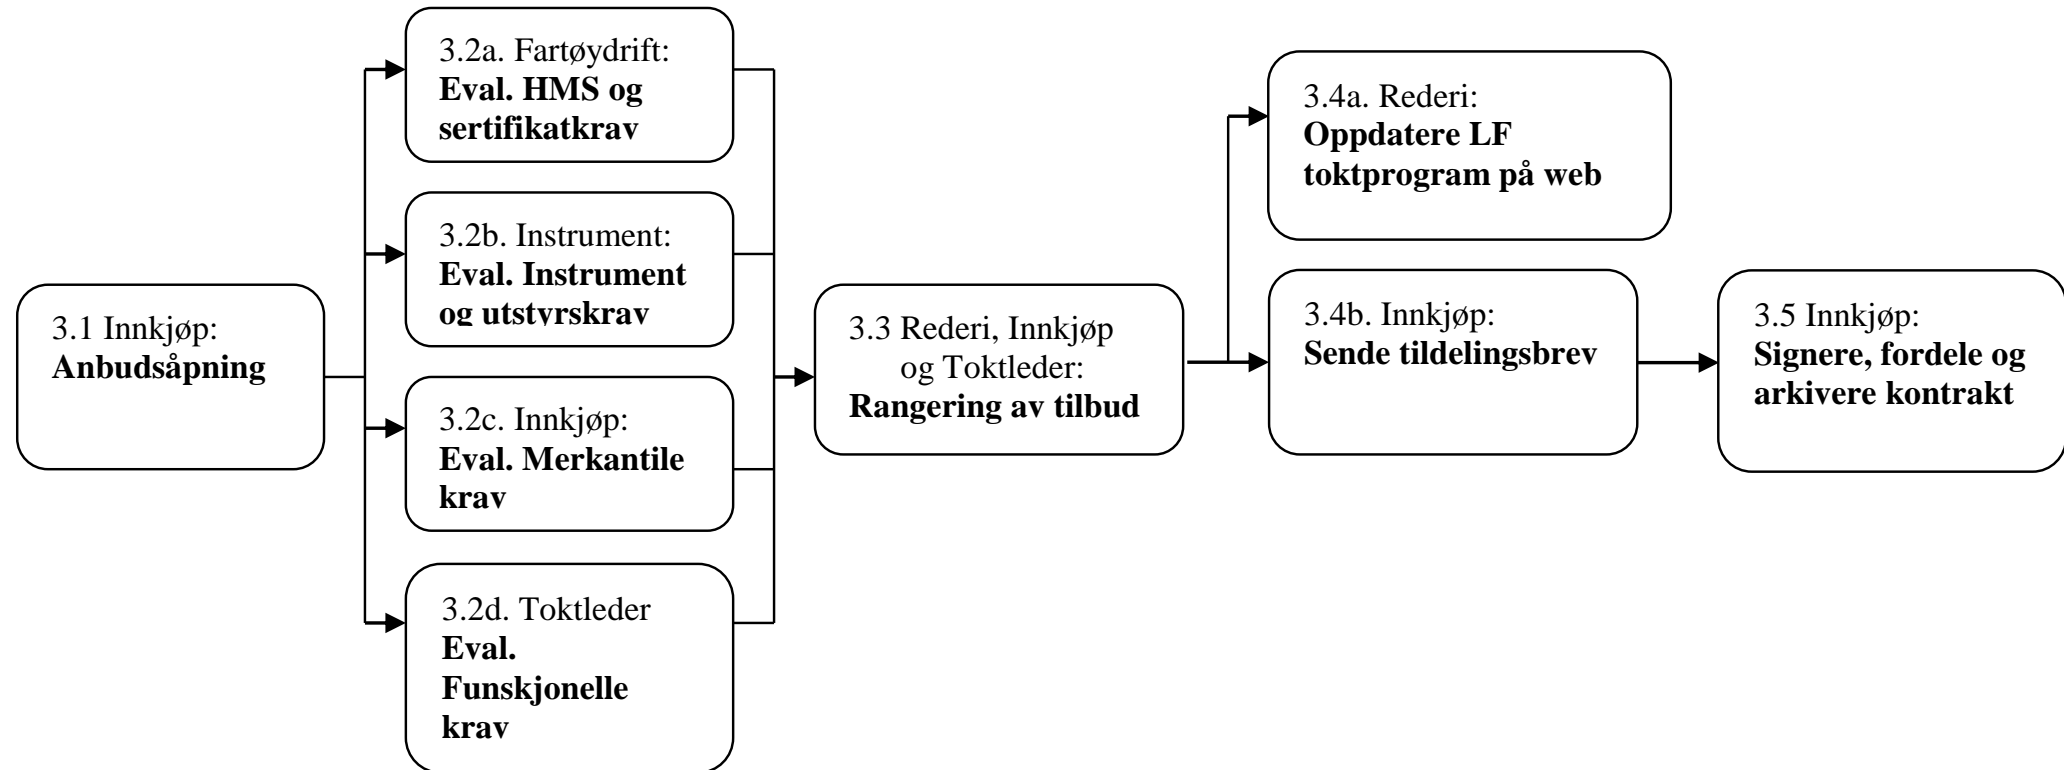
3.1 Innkjøp:
**Anbudsåpning**

3.2a. Fartøydrift:
**Eval. HMS og sertifikatkrav**

3.2b. Instrument:
**Eval. Instrument og utstyrskrav**

3.2c. Innkjøp:
**Eval. Merkantile krav**

3.2d. Toktleder
**Eval. Funskjonelle krav**

3.3 Rederi, Innkjøp og Toktleder:
**Rangering av tilbud**

3.4a. Rederi:
**Oppdatere LF toktprogram på web**

3.4b. Innkjøp:
**Sende tildelingsbrev**

3.5 Innkjøp:
**Signere, fordele og arkivere kontrakt**